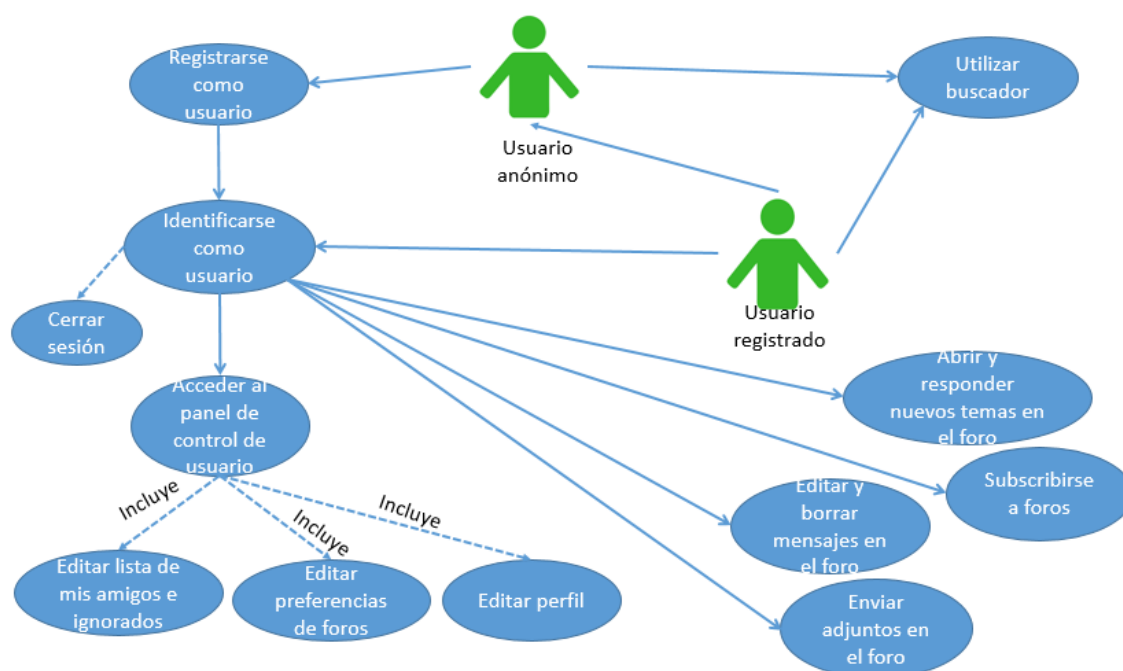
Registrarse como usuario

Usuario anónimo

Utilizar buscador

Identificarse como usuario

Usuario registrado

Cerrar sesión

Acceder al panel de control de usuario

Abrir y responder nuevos temas en el foro

Subscribirse a foros

Editar y borrar mensajes en el foro

Incluye

Incluye

Incluye

Editar lista de mis amigos e ignorados

Editar preferencias de foros

Editar perfil

Enviar adjuntos en el foro